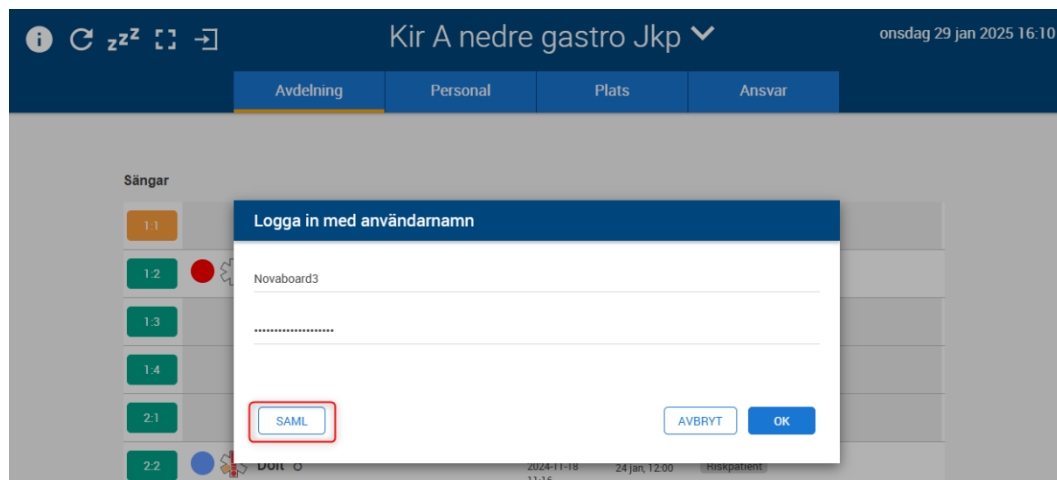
Kir A nedre gastro Jkp

onsdag 29 jan 2025 16:10

Avdelning
Personal
Plats
Ansvar

Sängar

1:1
1:2
1:3
1:4
2:1
2:2

Logga in med användarnamn

Novaboard3

•••••••••••••••••••••

SAML

AVBRYT

OK

Dolt

2024-11-18 11:15

24 jan, 12:00

Riskpatient